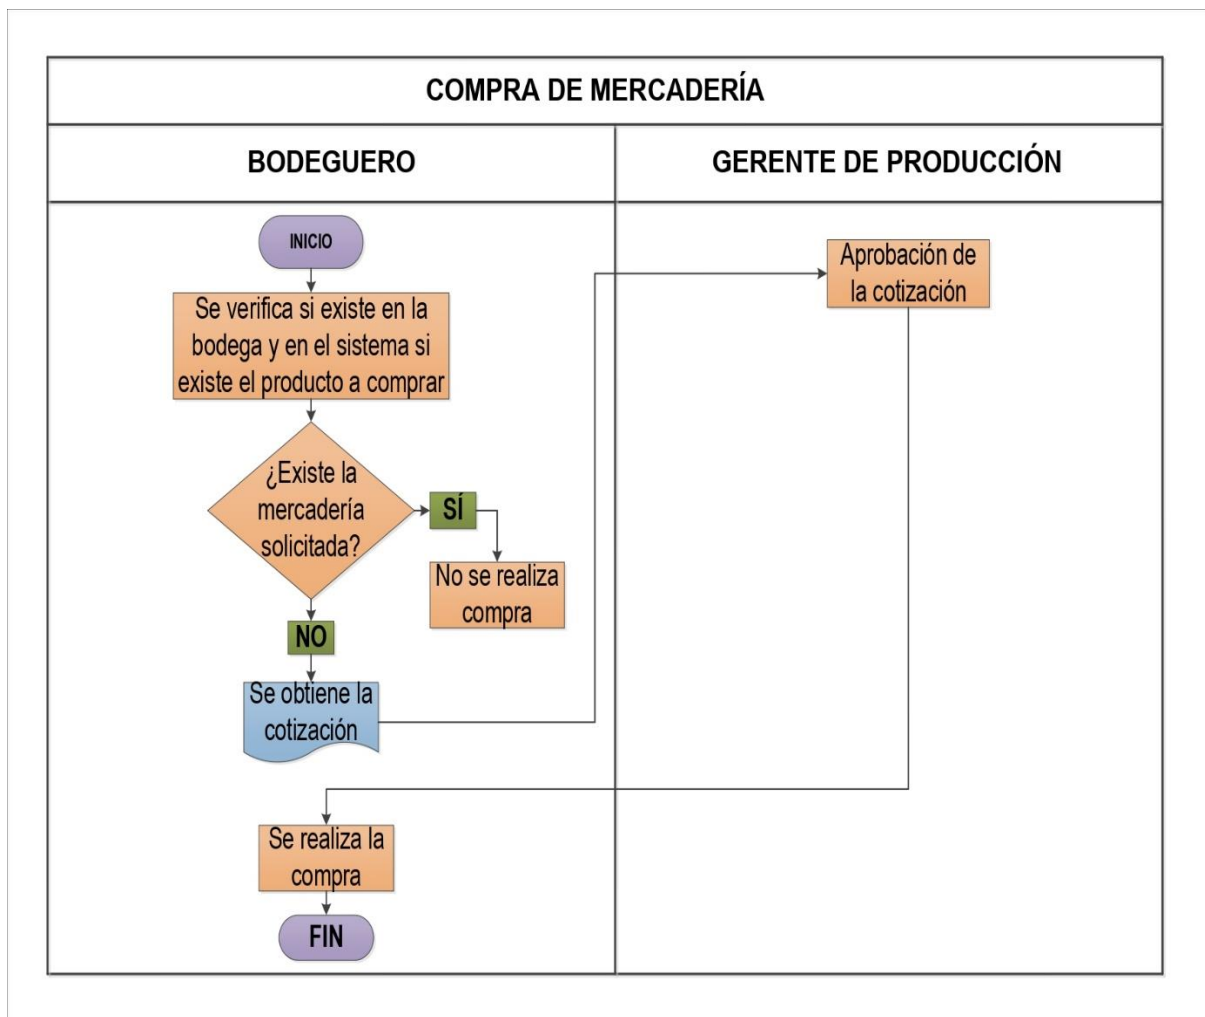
COMPRA DE MERCADERÍA

BODEGUERO

GERENTE DE PRODUCCIÓN

INICIO

Se verifica si existe en la bodega y en el sistema si existe el producto a comprar

¿Existe la mercadería solicitada?

SÍ

No se realiza compra

NO

Se obtiene la cotización

Aprobación de la cotización

Se realiza la compra

FIN